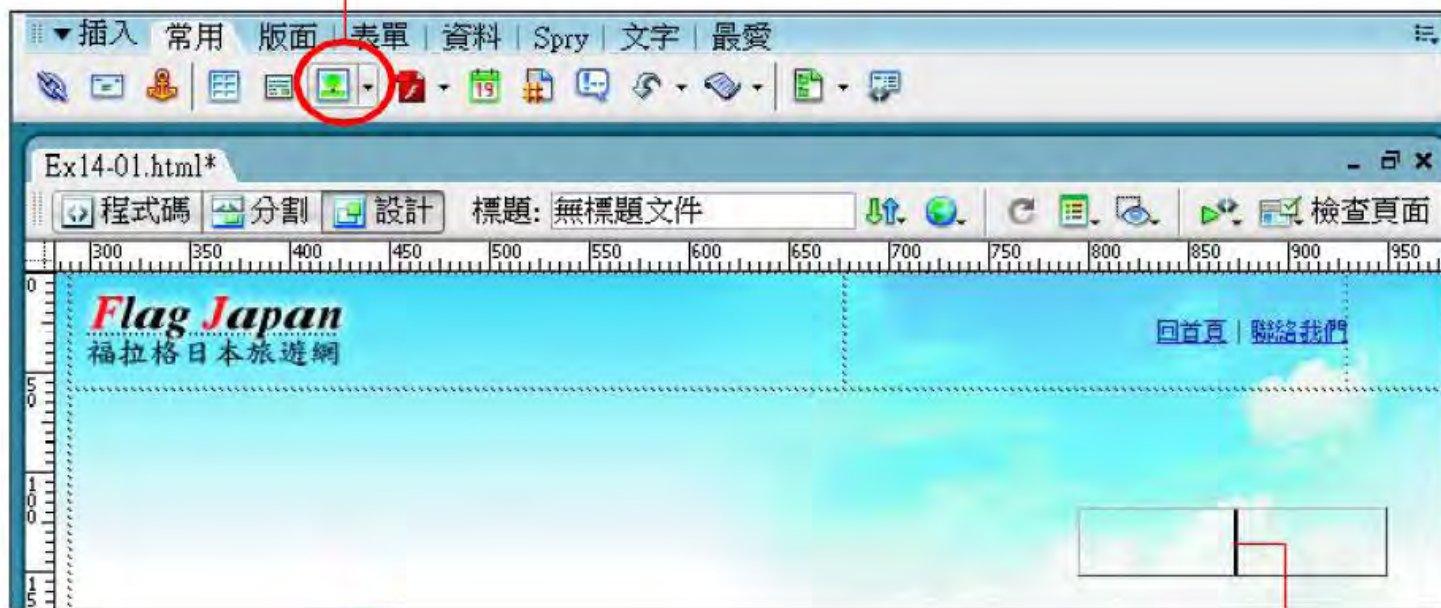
▼插入 常用 | 版面 | 表單 | 資料 | Spry | 文字 | 最愛

Ex14-01.html*

程式碼 分割 設計 標題: 無標題文件 檢查頁面

300 350 400 450 500 550 600 650 700 750 800 850 900 950

Flag Japan
福拉格日本旅遊網

回首頁 | 聯絡我們

50

100

15